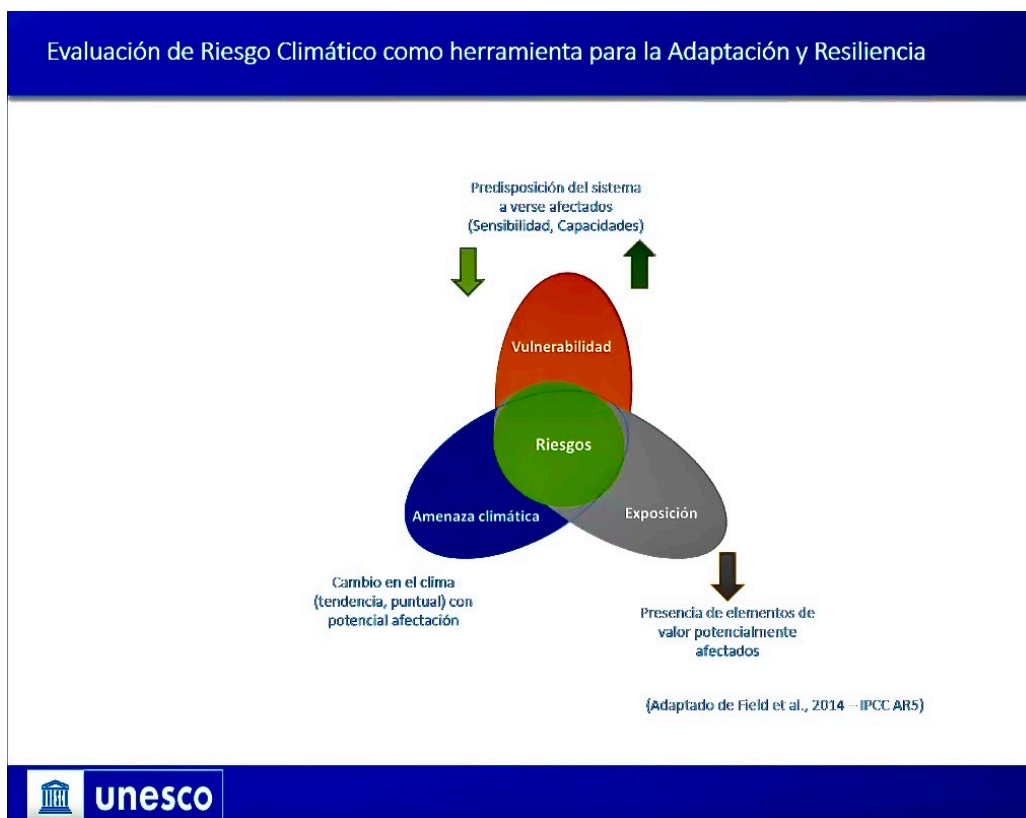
Evaluación de Riesgo Climático como herramienta para la Adaptación y Resiliencia

Predisposición del sistema a verse afectados (Sensibilidad, Capacidades)

Vulnerabilidad

Riesgos

Amenaza climática

Exposición

Cambio en el clima (tendencia, puntual) con potencial afectación

Presencia de elementos de valor potencialmente afectados

(Adaptado de Field et al., 2014 – IPCC AR5)

unesco